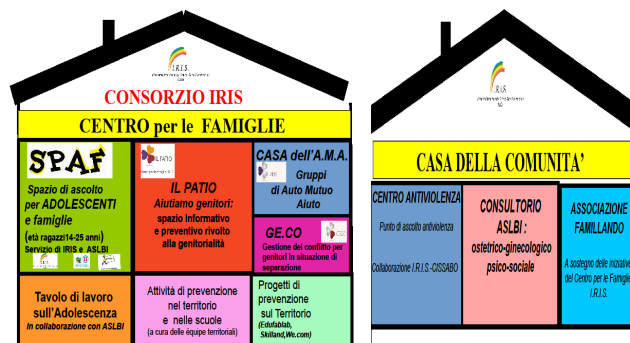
I.R.I.S.

CONSORZIO IRIS

CENTRO per le FAMIGLIE

SPAF

Spazio di ascolto per ADOLESCENTI e famiglie

(età ragazzi 14-25 anni)
Servizio di IRIS e ASLBI

IL PATIO

IL PATIO
Aiutiamo genitori:
spazio Informativo e preventivo rivolto alla genitorialità

CASA dell'A.M.A.
Gruppi di Auto Mutuo Aiuto

GE.CO
Gestione dei conflitto per genitori in situazione di separazione

Tavolo di lavoro sull'Adolescenza
In collaborazione con ASLBI

Attività di prevenzione nel territorio e nelle scuole
(a cura delle équipe territoriali)

Progetti di prevenzione sul Territorio
(Edufablab, Skilland,We.com)

I.R.I.S.

CASA DELLA COMUNITA'

CENTRO ANTIVIOLENZA

Punto di ascolto antiviolenza

Collaborazione I.R.I.S.-CISSABO

CONSULTORIO ASLBI :
ostetrico-ginecologico psico-sociale

ASSOCIAZIONE FAMILLANDO

A sostegno delle iniziative del Centro per le Famiglie I.R.I.S.